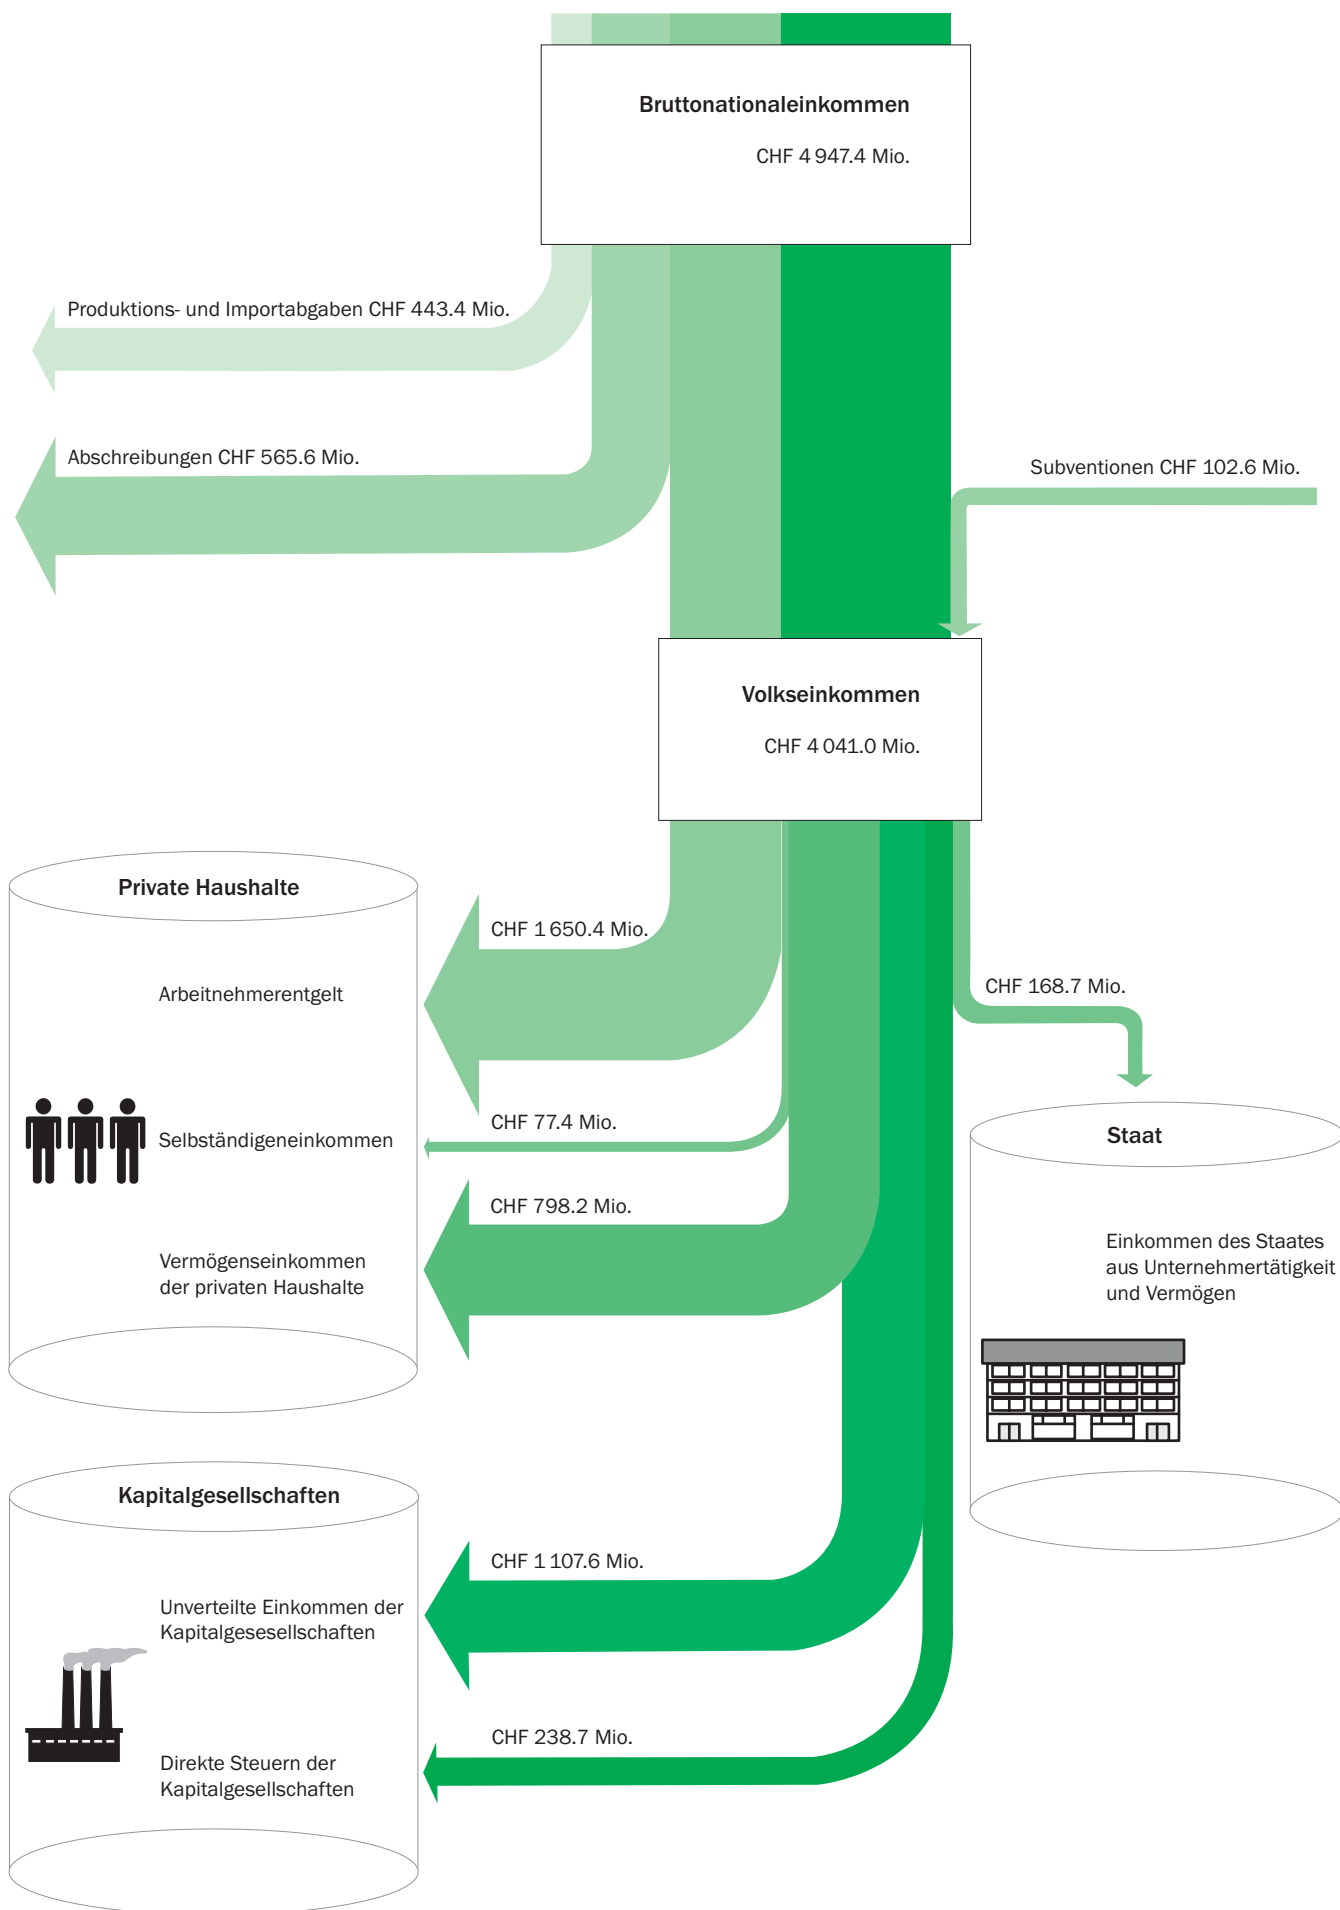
Bruttonationaleinkommen

CHF 4 947.4 Mio.

Produktions- und Importabgaben CHF 443.4 Mio.

Abschreibungen CHF 565.6 Mio.

Subventionen CHF 102.6 Mio.

Volkseinkommen

CHF 4 041.0 Mio.

Private Haushalte

CHF 1 650.4 Mio.

Arbeitnehmerentgelt

CHF 168.7 Mio.

CHF 77.4 Mio.

Selbständigeneinkommen

Staat

CHF 798.2 Mio.

Einkommen des Staates aus Unternehmertätigkeit und Vermögen

Vermögenseinkommen der privaten Haushalte

Kapitalgesellschaften

CHF 1 107.6 Mio.

Unverteilte Einkommen der Kapitalgesesellschaften

CHF 238.7 Mio.

Direkte Steuern der Kapitalgesellschaften